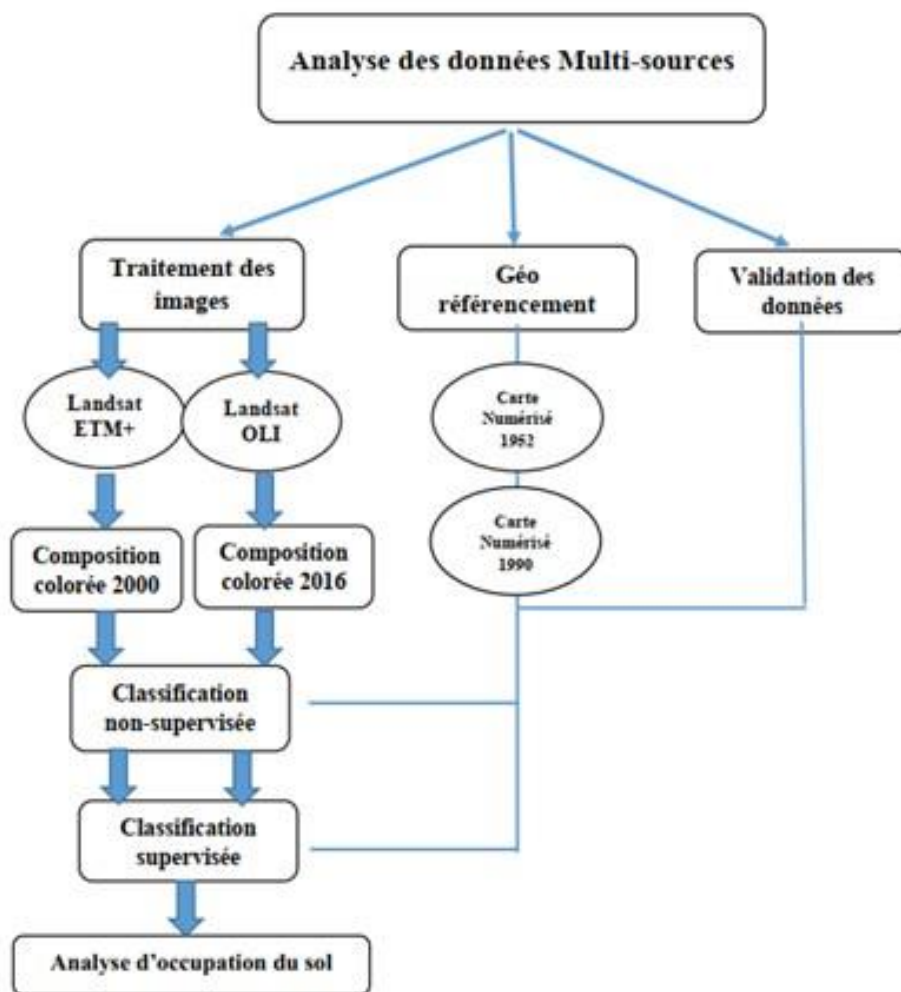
Analyse des données Multi-sources

Traitement des images

Géo référencement

Validation des données

Landsat ETM+

Landsat OLI

Carte Numérisé 1952

Carte Numérisé 1990

Composition colorée 2000

Composition colorée 2016

Classification non-supervisée

Classification supervisée

Analyse d'occupation du sol